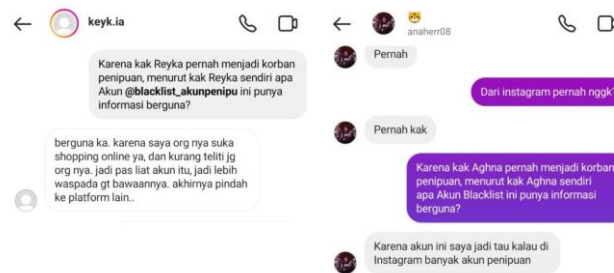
keyk.ia

Karena kak Reyka pernah menjadi korban penipuan, menurut kak Reyka sendiri apa Akun @blacklist_akunpenipu ini punya informasi berguna?

berguna ka. karena saya org nya suka shopping online ya, dan kurang teliti jg org nya. jadi pas liat akun itu, jadi lebih waspada gt bawaannya. akhirnya pindah ke platform lain..

anaherr08

Pernah

Dari instagram pernah nggk?

Pernah kak

Karena kak Aghna pernah menjadi korban penipuan, menurut kak Aghna sendiri apa Akun Blacklist ini punya informasi berguna?

Karena akun ini saya jadi tau kalau di Instagram banyak akun penipuan